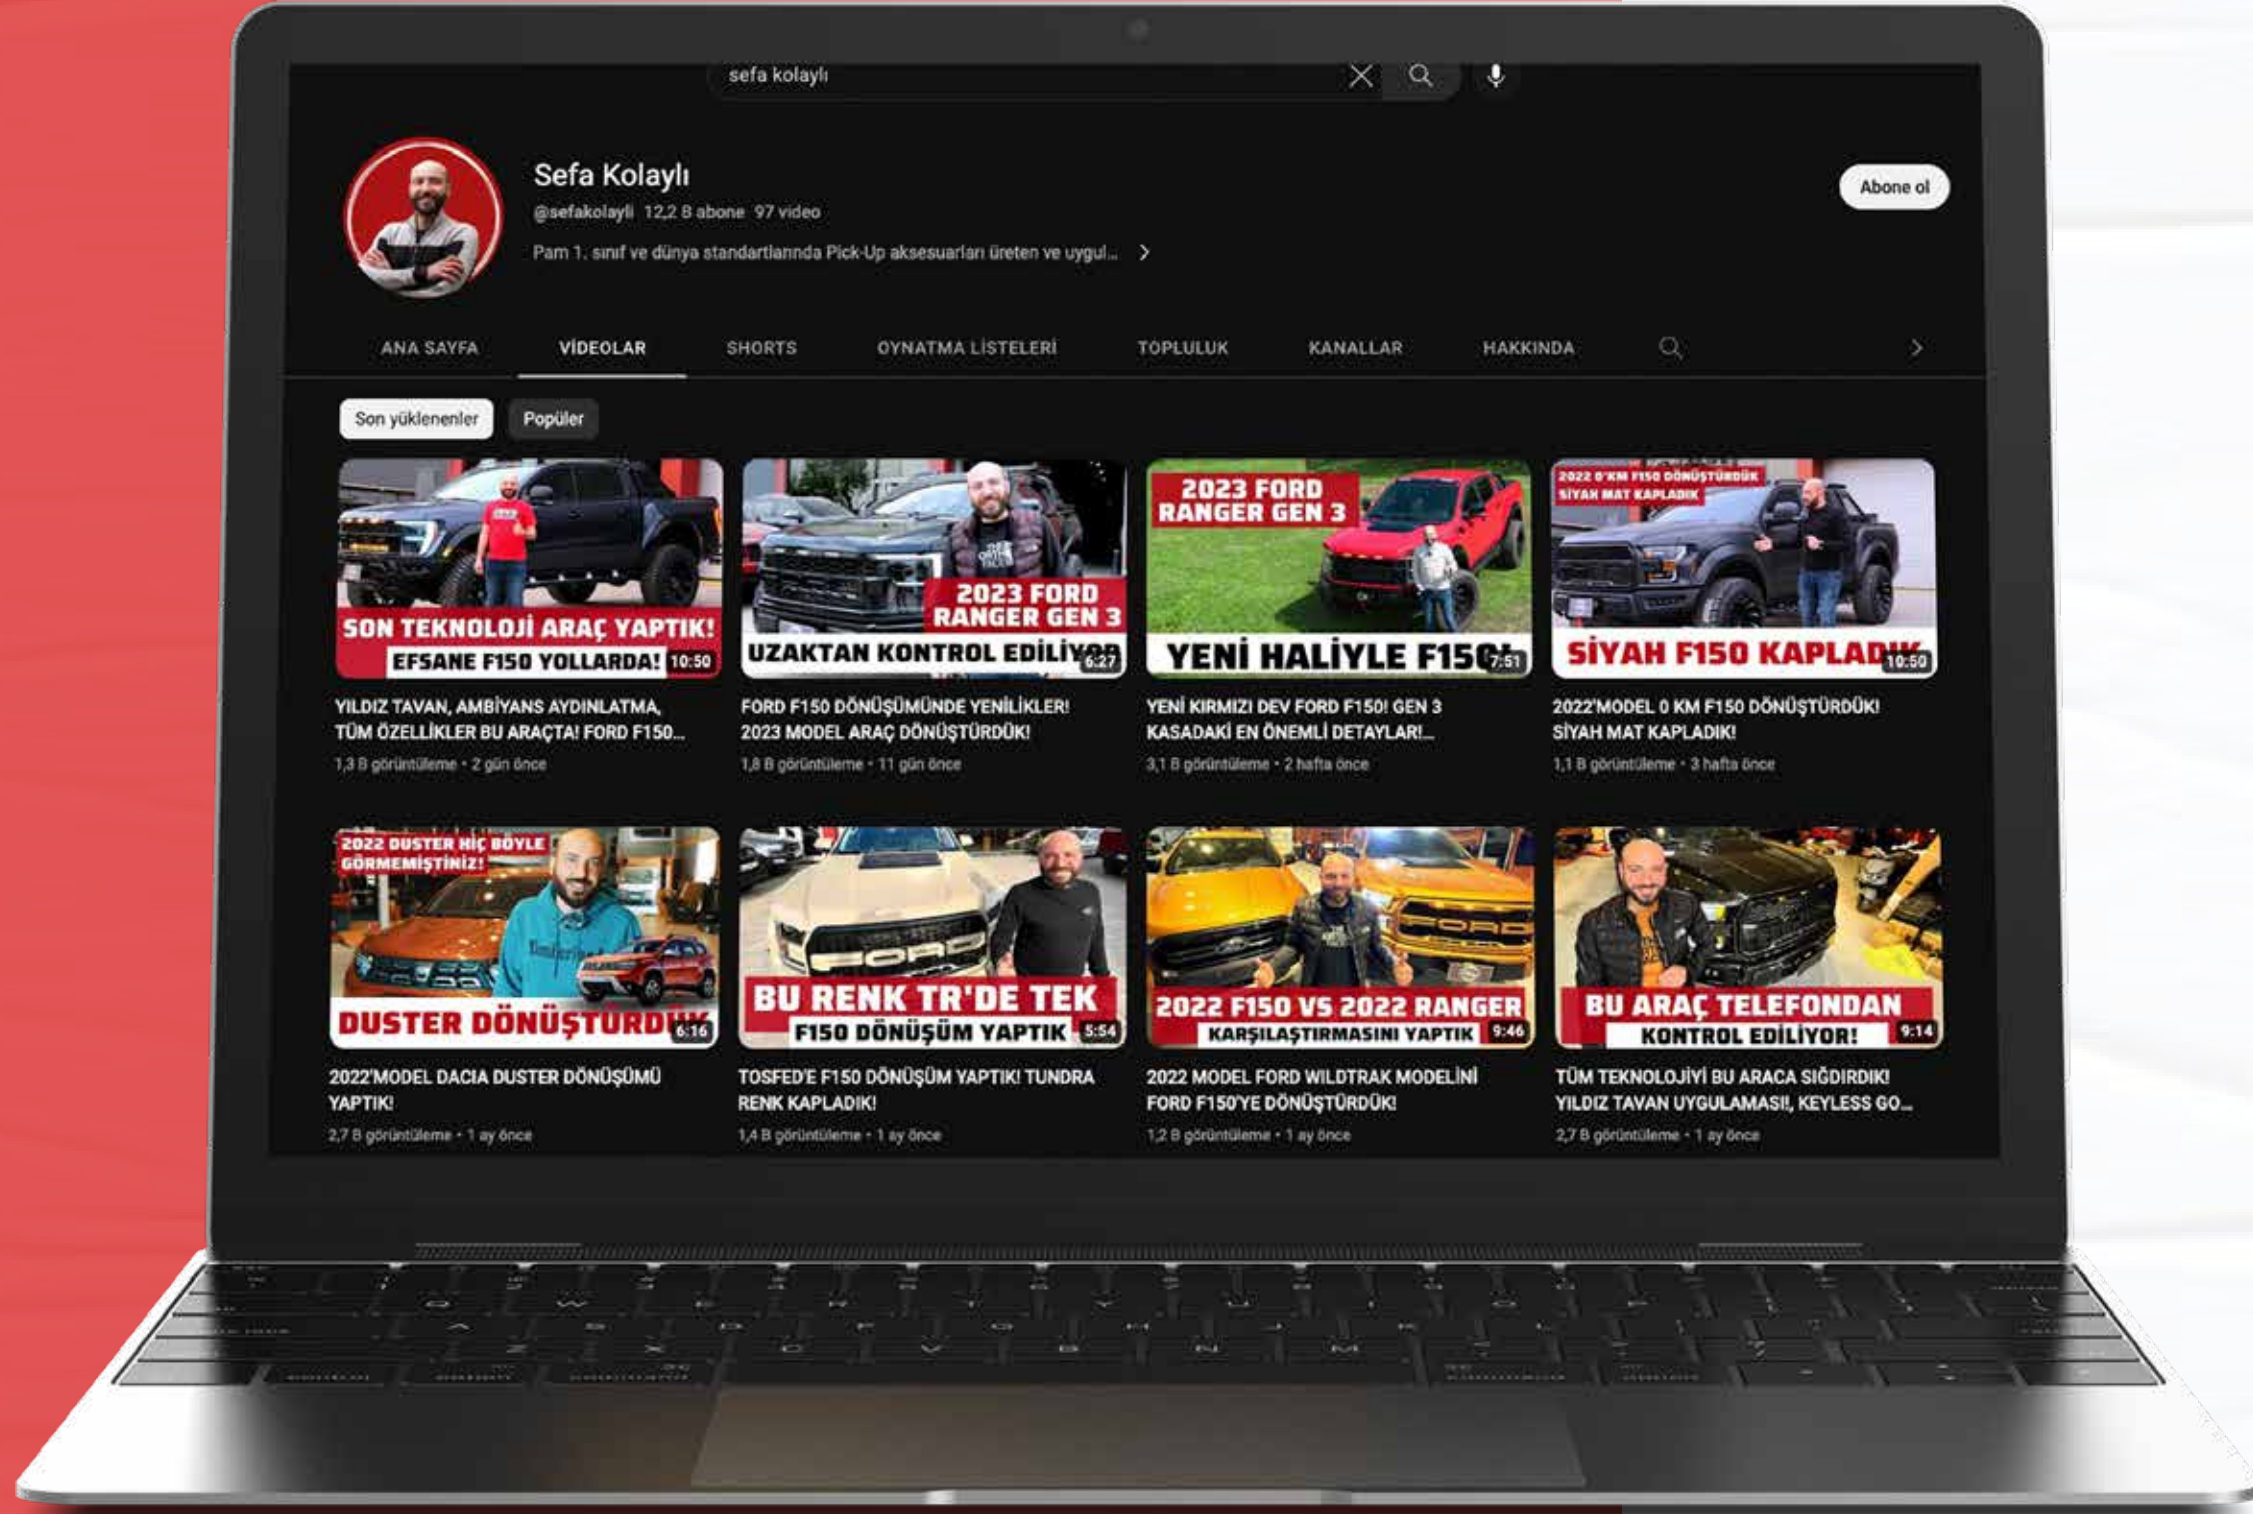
sefa kolaylı

Sefa Kolaylı

@sefakolayli 12,2 B abone 97 video

Pam 1. sınıf ve dünya standartlarında Pick-Up aksesuarları üreten ve uygul...

Abone ol

ANA SAYFA VİDEOLAR SHORTS OYNATMA LİSTELERİ TOPLULUK KANALLAR HAKKINDA

Son yüklenenler Popüler

SON TEKNOLOJİ ARAÇ YAPTIK! EFSANE F150 YOLLARDA! 10:50

YILDIZ TAVAN, AMBİYANS AYDINLATMA, TÜM ÖZELLİKLER BU ARAÇTA! FORD F150...

1,3 B görüntüleme • 2 gün önce

2023 FORD RANGER GEN 3 UZAKTAN KONTROL EDİLİYOR 6:27

FORD F150 DÖNÜŞÜMÜNDE YENİLİKLER! 2023 MODEL ARAÇ DÖNÜŞTÜRDÜK!

1,8 B görüntüleme • 11 gün önce

2023 FORD RANGER GEN 3 YENİ HALİYLE F150! 7:51

YENİ KIRMIZI DEV FORD F150! GEN 3 KASADAKİ EN ÖNEMLİ DETAYLAR!...

3,1 B görüntüleme • 2 hafta önce

2022 0'KM F150 DÖNÜŞTÜRDÜK SİYAH MAT KAPLADIK SİYAH F150 KAPLADIK 10:50

2022'MODEL 0 KM F150 DÖNÜŞTÜRDÜK! SİYAH MAT KAPLADIK!

1,1 B görüntüleme • 3 hafta önce

2022 DUSTER HİÇ BÖYLE GÖRMEMİŞTİNİZ! DUSTER DÖNÜŞTÜRDÜK 6:16

2022'MODEL DACIA DUSTER DÖNÜŞÜMÜ YAPTIK!

2,7 B görüntüleme • 1 ay önce

BU RENK TR'DE TEK F150 DÖNÜŞÜM YAPTIK 5:54

TOSFED'E F150 DÖNÜŞÜM YAPTIK! TUNDRA RENK KAPLADIK!

1,4 B görüntüleme • 1 ay önce

2022 F150 VS 2022 RANGER KARŞILAŞTIRMASINI YAPTIK 9:46

2022 MODEL FORD WILDTRAK MODELİNİ FORD F150'YE DÖNÜŞTÜRDÜK!

1,2 B görüntüleme • 1 ay önce

BU ARAÇ TELEFONDAN KONTROL EDİLİYOR! 9:14

TÜM TEKNOLOJİYİ BU ARACA SIĞDIRDIK! YILDIZ TAVAN UYGULAMASI!, KEYLESS GO...

2,7 B görüntüleme • 1 ay önce